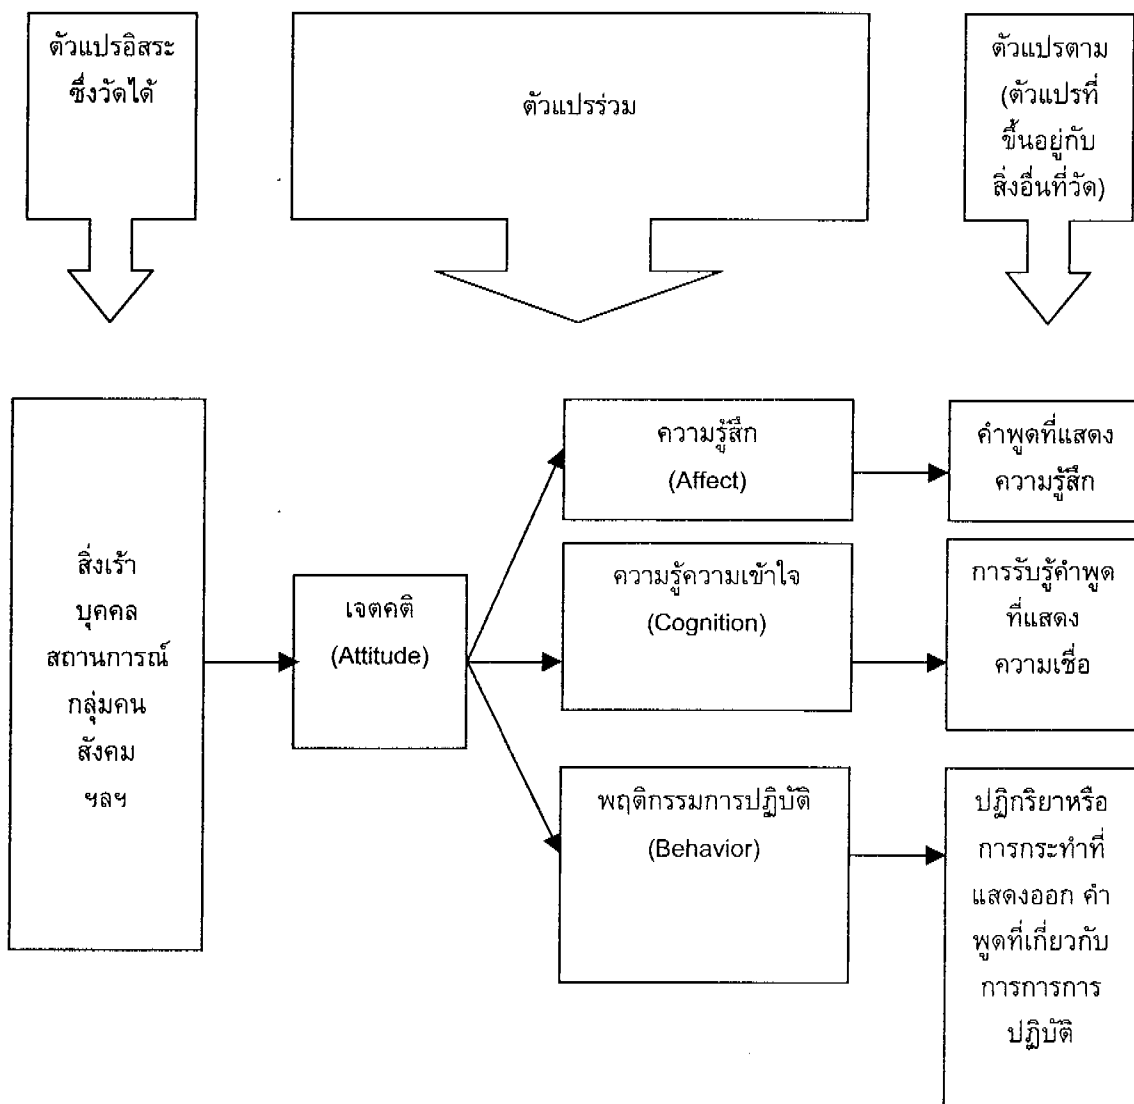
ตัวแปรอิสระซึ่งวัดได้

ตัวแปรร่วม

ตัวแปรตาม (ตัวแปรที่ขึ้นอยู่กับสิ่งอื่นที่วัด)

สิ่งเร้า
บุคคล
สถานการณ์
กลุ่มคน
สังคม
ฯลฯ

เจตคติ (Attitude)

ความรู้สึก (Affect)

ความรู้ความเข้าใจ (Cognition)

พฤติกรรมการปฏิบัติ (Behavior)

คำพูดที่แสดงความรู้สึก

การรับรู้คำพูดที่แสดงความเชื่อ

ปฏิกริยาหรือการกระทำที่แสดงออก คำพูดที่เกี่ยวกับการการการปฏิบัติ